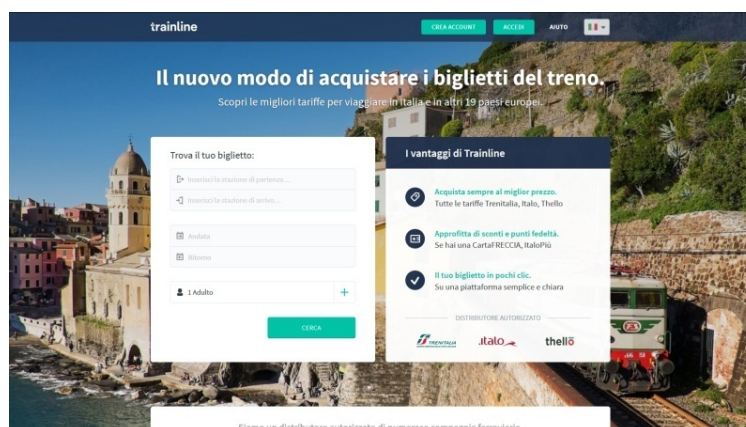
trainline

CREA ACCOUNT ACCEDI AIUTO

Il nuovo modo di acquistare i biglietti del treno.

Scopri le migliori tariffe per viaggiare in Italia e in altri 19 paesi europei.

Trova il tuo biglietto:

Inserisci la stazione di partenza...

Inserisci la stazione di arrivo...

Andata

Ritorno

1 Adulto

+

CERCA

I vantaggi di Trainline

Acquista sempre al miglior prezzo.
Tutte le tariffe Trenitalia, Italo, Thello

Approfitta di sconti e punti fedeltà.
Se hai una CartaFRECCIA, ItaloPiù

Il tuo biglietto in pochi clic.
Su una piattaforma semplice e chiara

DISTRIBUTORE AUTORIZZATO

TRENITALIA .italo thello

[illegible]